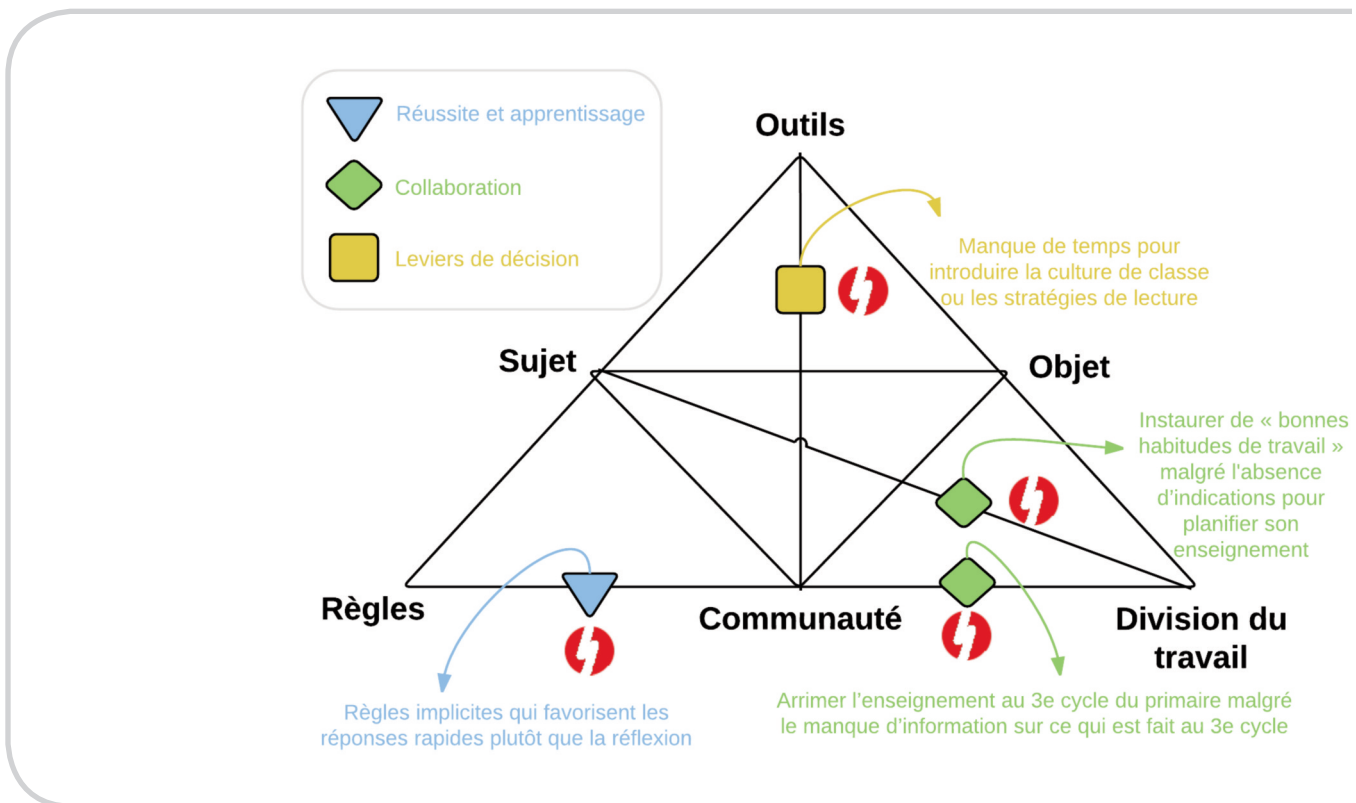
Réussite et apprentissage

Collaboration

Leviers de décision

Outils

Manque de temps pour introduire la culture de classe ou les stratégies de lecture

Sujet

Objet

Instaurer de « bonnes habitudes de travail » malgré l'absence d'indications pour planifier son enseignement

Règles

Communauté

Division du travail

Arrimer l'enseignement au 3e cycle du primaire malgré le manque d'information sur ce qui est fait au 3e cycle

Règles implicites qui favorisent les réponses rapides plutôt que la réflexion